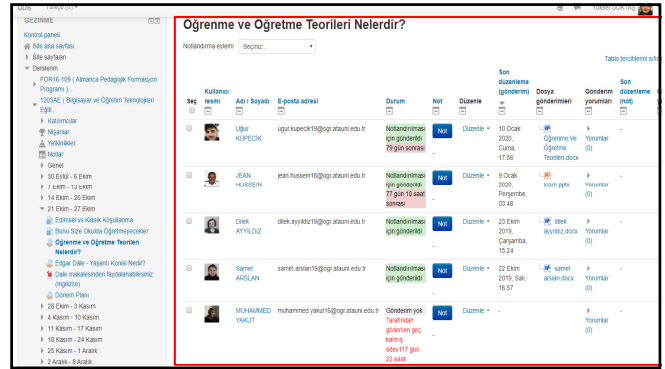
GEZİNME

Kontrol paneli
Site ana sayfası
Site sayfaları
Derslerim
FOR16-109 ( Almanca Pedagojik Formasyon Programı )...
1203AE ( Bilgisayar ve Öğretim Teknolojileri Eğiti...
Katılımcılar
Nişanlar
Yetkinlikler
Notlar
Genel
30 Eylül - 6 Ekim
7 Ekim - 13 Ekim
14 Ekim - 20 Ekim
21 Ekim - 27 Ekim
Edimsel ve Klasik Koşullanma
Bunu Size Okulda Öğretmeyecekler
Öğrenme ve Öğretme Teorileri Nelerdir?
Edgar Dale - Yaşantı Konisi Nedir?
Dale makalesinden faydalanabilirsiniz (ingilizce)
Dönem Planı
28 Ekim - 3 Kasım
4 Kasım - 10 Kasım
11 Kasım - 17 Kasım
18 Kasım - 24 Kasım
25 Kasım - 1 Aralık
2 Aralık - 8 Aralık

Öğrenme ve Öğretme Teorileri Nelerdir?

Notlandırma eylemi Seçiniz...

Tablo tercihlerini sıfırla

| Seç | Kullanıcı resmi | Adı / Soyadı | E-posta adresi | Durum | Not | Düzenle | Son düzenleme (gönderim) | Dosya gönderimleri | Gönderim yorumları | Son düzenleme (not) |
|---|---|---|---|---|---|---|---|---|---|---|
| | | Uğur KÜPECİK | ugur.kupecik19@ogr.atauni.edu.tr | Notlandırılması için gönderildi 79 gün sonrası | Not | Düzenle | 10 Ocak 2020, Cuma, 17:56 | Öğrenme Ve Öğretme Teorileri.docx | Yorumlar (0) | - |
| | | JEAN HUSSEIN | jean.hussein19@ogr.atauni.edu.tr | Notlandırılması için gönderildi 77 gün 10 saat sonrası | Not | Düzenle | 9 Ocak 2020, Perşembe, 03:48 | lcom.pptx | Yorumlar (0) | - |
| | | Dilek AYYILDIZ | dilek.ayyildiz19@ogr.atauni.edu.tr | Notlandırılması için gönderildi | Not | Düzenle | 23 Ekim 2019, Çarşamba, 15:24 | dilek ayyıldız.docx | Yorumlar (0) | - |
| | | Samet ARSLAN | samet.arslan19@ogr.atauni.edu.tr | Notlandırılması için gönderildi | Not | Düzenle | 22 Ekim 2019, Salı, 16:57 | samet arslan.docx | Yorumlar (0) | - |
| | | MUHAMMED YAKUT | muhammed.yakut16@ogr.atauni.edu.tr | Gönderim yok Tarafından gönderilen geç kalmış ödev117 gün 22 saat | Not | Düzenle | - | | Yorumlar (0) | - |